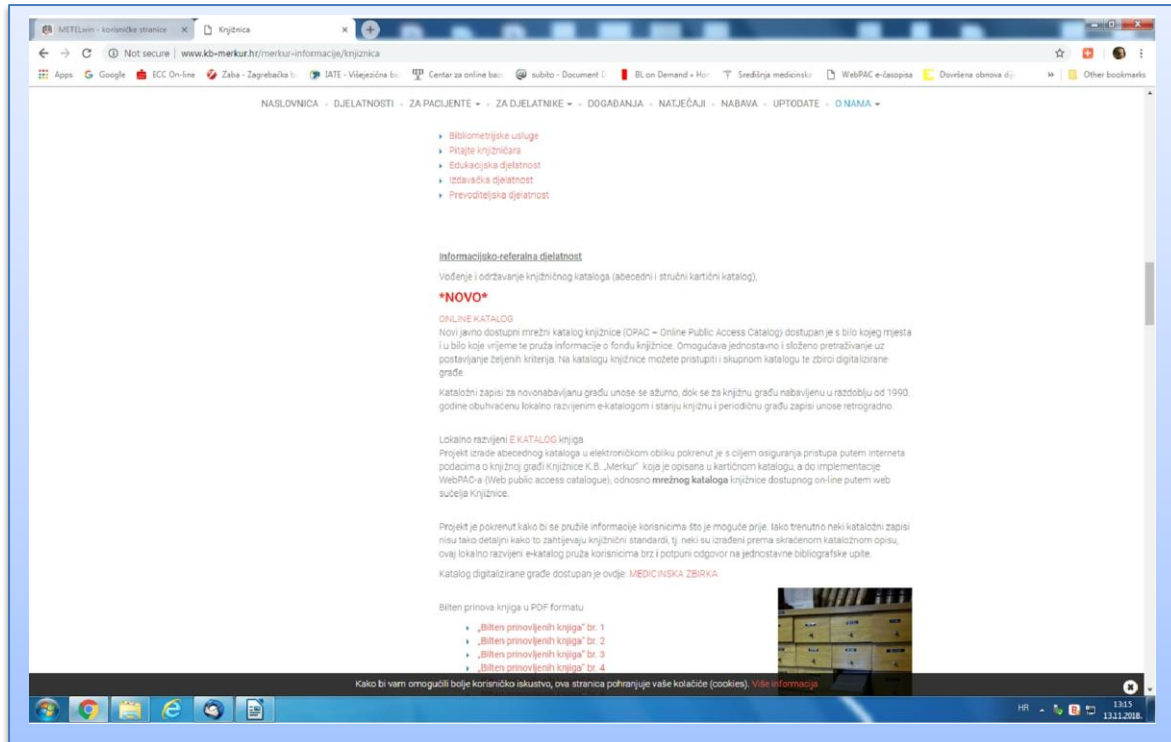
METELwin - korisničke stranice × Knjižnica ×

← → C ⓘ Not secure | www.kb-merkur.hr/merkur-informacije/knjiznica

Apps Google ECC On-line Zaba - Zagrebačka b IATE - Višejezična b Centar za online ba subito - Document D BL on Demand » Ho Središnja medicinsk WebPAC e-časopisa Dovršena obnova d » Other bookmarks

NASLOVNICA - DJELATNOSTI - ZA PACIJENTE ▾ - ZA DJELATNIKE ▾ - DOGAĐANJA - NATJEČAJI - NABAVA - UPTODATE - O NAMA ▾

- Bibliometrijske usluge
- Pitajte knjižničara
- Edukacijska djelatnost
- Izdavačka djelatnost
- Prevoditeljska djelatnost

Informacijsko-referalna djelatnost

Vođenje i održavanje knjižničnog kataloga (abecedni i stručni kartični katalog),

*NOVO*

ONLINE KATALOG
Novi javno dostupni mrežni katalog knjižnice (OPAC – Online Public Access Catalog) dostupan je s bilo kojeg mjesta i u bilo koje vrijeme te pruža informacije o fondu knjižnice. Omogućava jednostavno i složeno pretraživanje uz postavljanje željenih kriterija. Na katalogu knjižnice možete pristupiti i skupnom katalogu te zbirci digitalizirane građe.

Kataložni zapisi za novonabavljanu građu unose se ažurno, dok se za knjižnu građu nabavljenu u razdoblju od 1990. godine obuhvaćenu lokalno razvijenim e-katalogom i stariju knjižnu i periodičnu građu zapisi unose retrogradno.

Lokalno razvijeni E KATALOG knjiga
Projekt izrade abecednog kataloga u elektroničkom obliku pokrenut je s ciljem osiguranja pristupa putem Interneta podacima o knjižnoj građi Knjižnice K.B. „Merkur" koja je opisana u kartičnom katalogu, a do implementacije WebPAC-a (Web public access catalogue), odnosno mrežnog kataloga knjižnice dostupnog on-line putem web sučelja Knjižnice.

Projekt je pokrenut kako bi se pružile informacije korisnicima što je moguće prije. Iako trenutno neki kataložni zapisi nisu tako detaljni kako to zahtijevaju knjižnični standardi, tj. neki su izrađeni prema skraćenom kataložnom opisu, ovaj lokalno razvijeni e-katalog pruža korisnicima brz i potpuni odgovor na jednostavne bibliografske upite.

Katalog digitalizirane građe dostupan je ovdje: MEDICINSKA ZBIRKA

Bilten prinova knjiga u PDF formatu

- „Bilten prinovljenih knjiga" br. 1
- „Bilten prinovljenih knjiga" br. 2
- „Bilten prinovljenih knjiga" br. 3
- „Bilten prinovljenih knjiga" br. 4

Kako bi vam omogućili bolje korisničko iskustvo, ova stranica pohranjuje vaše kolačiće (cookies). Više informacija

HR 13:15 13.11.2018.